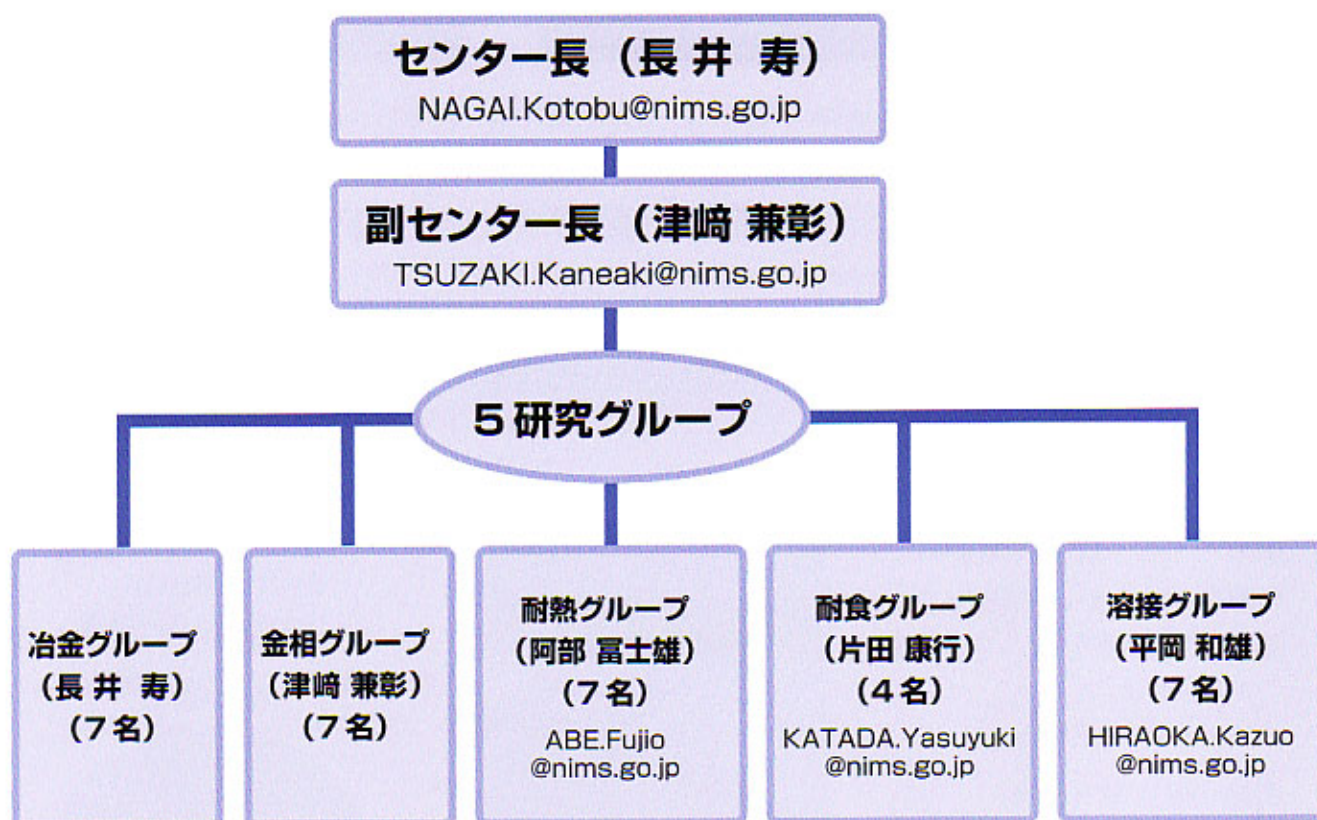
センター長（長井 寿）
NAGAI.Kotobu@nims.go.jp

副センター長（津﨑 兼彰）
TSUZAKI.Kaneaki@nims.go.jp

５研究グループ

冶金グループ
（長井 寿）
（７名）

金相グループ
（津﨑 兼彰）
（７名）

耐熱グループ
（阿部 冨士雄）
（７名）
ABE.Fujio
@nims.go.jp

耐食グループ
（片田 康行）
（４名）
KATADA.Yasuyuki
@nims.go.jp

溶接グループ
（平岡 和雄）
（７名）
HIRAOKA.Kazuo
@nims.go.jp